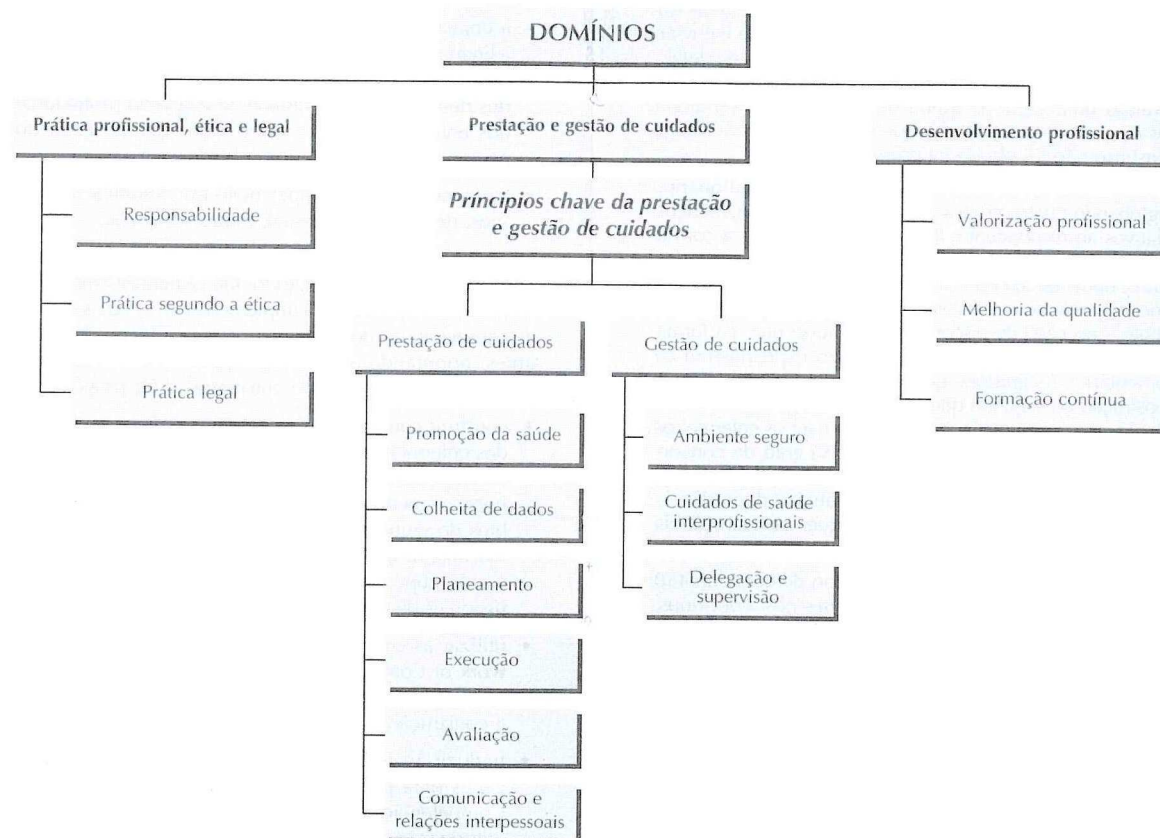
DOMÍNIOS

Prática profissional, ética e legal

Responsabilidade

Prática segundo a ética

Prática legal

Prestação e gestão de cuidados

Princípios chave da prestação e gestão de cuidados

Prestação de cuidados

Promoção da saúde

Colheita de dados

Planeamento

Execução

Avaliação

Comunicação e relações interpessoais

Gestão de cuidados

Ambiente seguro

Cuidados de saúde interprofissionais

Delegação e supervisão

Desenvolvimento profissional

Valorização profissional

Melhoria da qualidade

Formação contínua